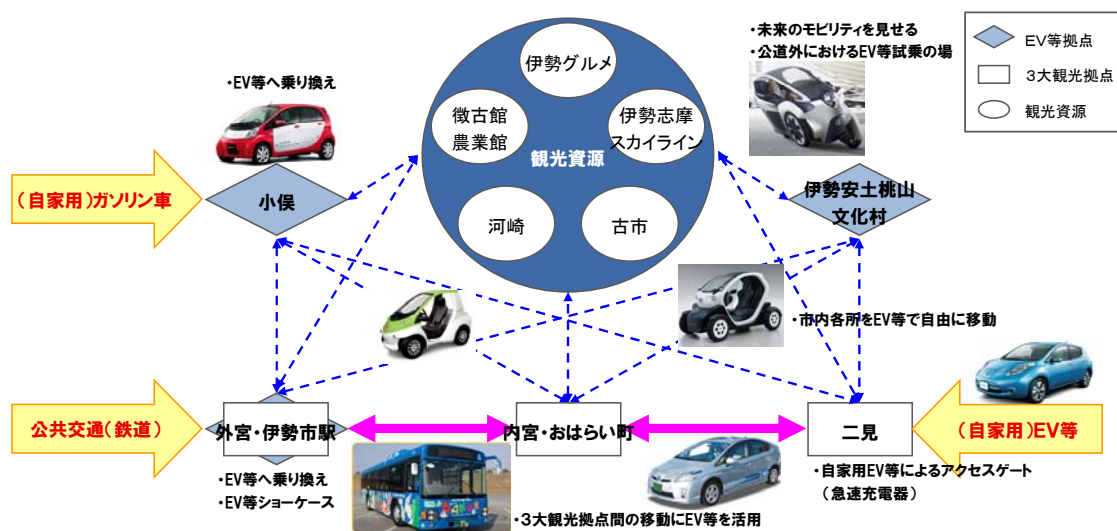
EV等拠点
3大観光拠点
観光資源

・未来のモビリティを見せる
・公道外におけるEV等試乗の場

・EV等へ乗り換え

伊勢グルメ
徴古館
農業館
伊勢志摩
スカイライン
観光資源
河崎
古市

(自家用)ガソリン車
小俣
伊勢安土桃山
文化村

・市内各所をEV等で自由に移動

公共交通(鉄道)
外宮・伊勢市駅
内宮・おはらい町
二見
(自家用)EV等

・EV等へ乗り換え
・EV等ショーケース

・3大観光拠点間の移動にEV等を活用

・自家用EV等によるアクセスゲート
(急速充電器)